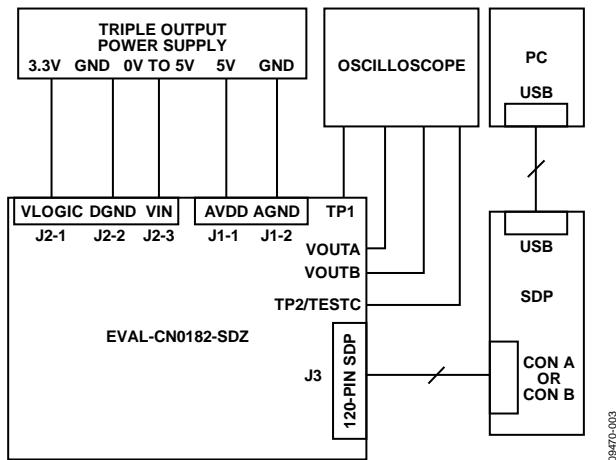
TRIPLE OUTPUT POWER SUPPLY
3.3V GND 0V TO 5V 5V GND

OSCILLOSCOPE

PC
USB

VLOGIC DGND VIN
J2-1 J2-2 J2-3

AVDD AGND
J1-1 J1-2

TP1

VOUTA
VOUTB
TP2/TESTC

EVAL-CN0182-SDZ

J3

120-PIN SDP

USB
SDP

CON A
OR
CON B

09470-003